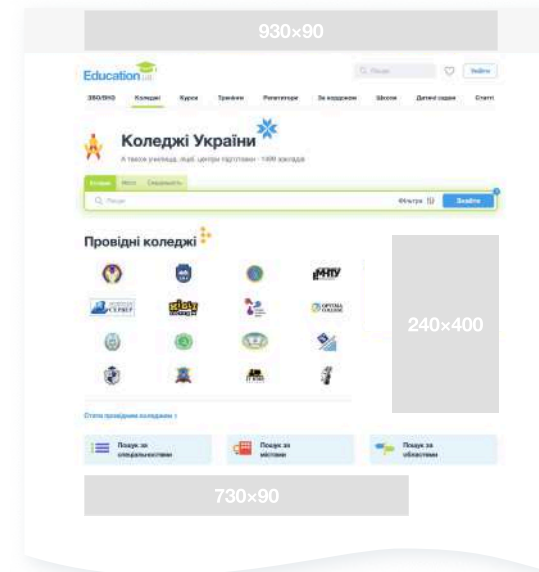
930×90

Education.ua

Пошук

Знайти

ЗВО/ВНЗ Коледжі Курси Тренінги Репетитори За кордоном Школи Дитячі садки Статті

Коледжі України

А також училища, ліцеї, центри підготовки · 1499 закладів

Всі Місто Спеціальність

Пошук

Фільтри

Знайти

Провідні коледжі

НУХТ

240×400

Стати провідним коледжем ›

Пошук за спеціальностями

Пошук за містами

Пошук за областями

730×90